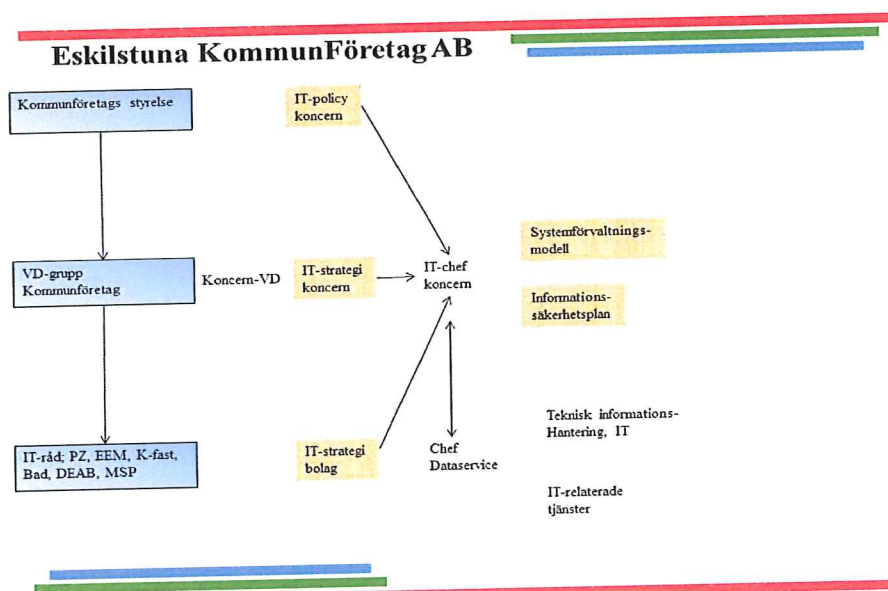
Eskilstuna KommunFöretag AB

Kommunföretags styrelse

VD-grupp Kommunföretag

Koncern-VD

IT-råd; PZ, EEM, K-fast, Bad, DEAB, MSP

IT-policy koncern

IT-strategi koncern

IT-strategi bolag

IT-chef koncern

Chef Dataservice

Systemförvaltningsmodell

Informationssäkerhetsplan

Teknisk informations-Hantering, IT

IT-relaterade tjänster